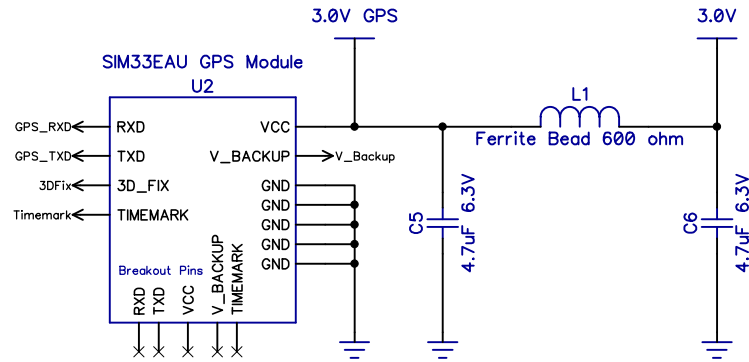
3.0V GPS

3.0V

SIM33EAU GPS Module
U2

L1

Ferrite Bead 600 ohm

GPS_RXD
RXD
VCC
GPS_TXD
TXD
V_BACKUP
V_Backup
3DFix
3D_FIX
GND
GND
Timemark
TIMEMARK
GND
GND
GND

Breakout Pins

RXD
TXD
VCC
V_BACKUP
TIMEMARK

C5
4.7uF 6.3V

C6
4.7uF 6.3V